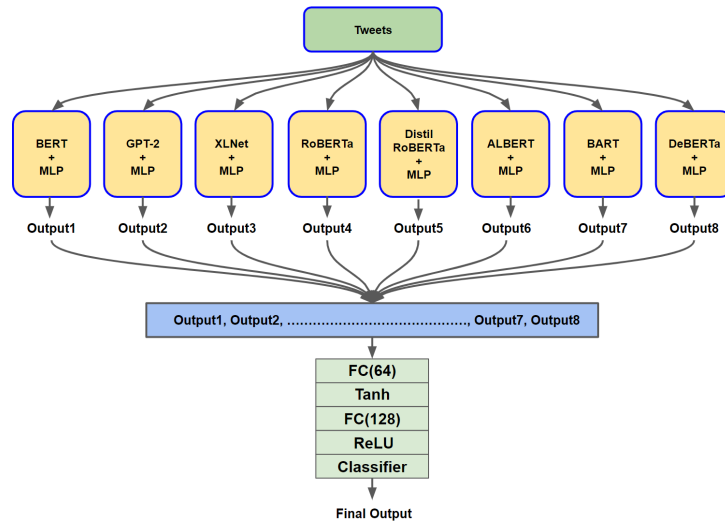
Tweets

BERT + MLP

GPT-2 + MLP

XLNet + MLP

RoBERTa + MLP

Distil RoBERTa + MLP

ALBERT + MLP

BART + MLP

DeBERTa + MLP

Output1

Output2

Output3

Output4

Output5

Output6

Output7

Output8

Output1, Output2, ........................................., Output7, Output8

FC(64)

Tanh

FC(128)

ReLU

Classifier

Final Output